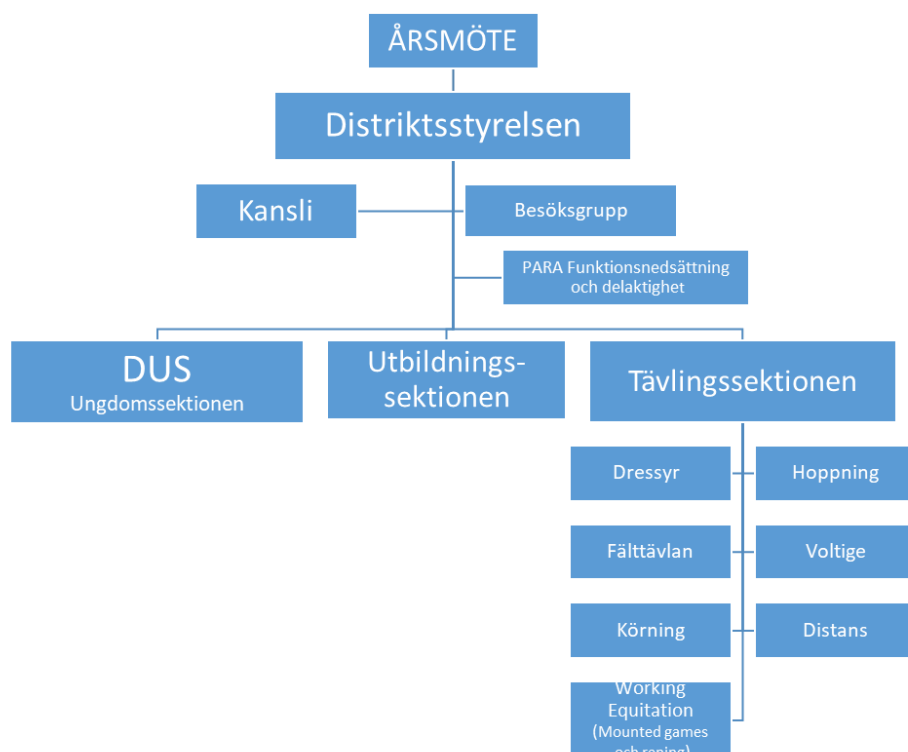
ÅRSMÖTE

Distriktsstyrelsen

Kansli

Besöksgrupp

PARA Funktionsnedsättning och delaktighet

DUS
Ungdomssektionen

Utbildningssektionen

Tävlingssektionen

Dressyr

Hoppning

Fälttävlan

Voltige

Körning

Distans

Working Equitation
(Mounted games och roping)